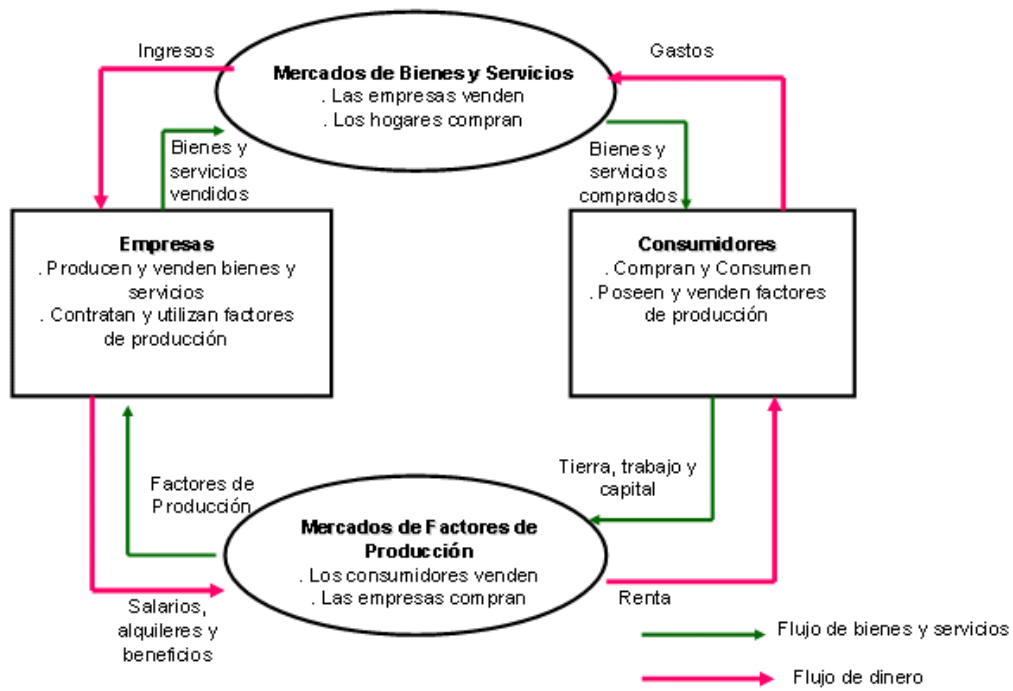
Ingresos

Mercados de Bienes y Servicios
. Las empresas venden
. Los hogares compran

Gastos

Bienes y servicios vendidos

Bienes y servicios comprados

Empresas
. Producen y venden bienes y servicios
. Contratan y utilizan factores de producción

Consumidores
. Compran y Consumen
. Poseen y venden factores de producción

Factores de Producción

Tierra, trabajo y capital

Mercados de Factores de Producción
. Los consumidores venden
. Las empresas compran

Salarios, alquileres y beneficios

Renta

Flujo de bienes y servicios

Flujo de dinero